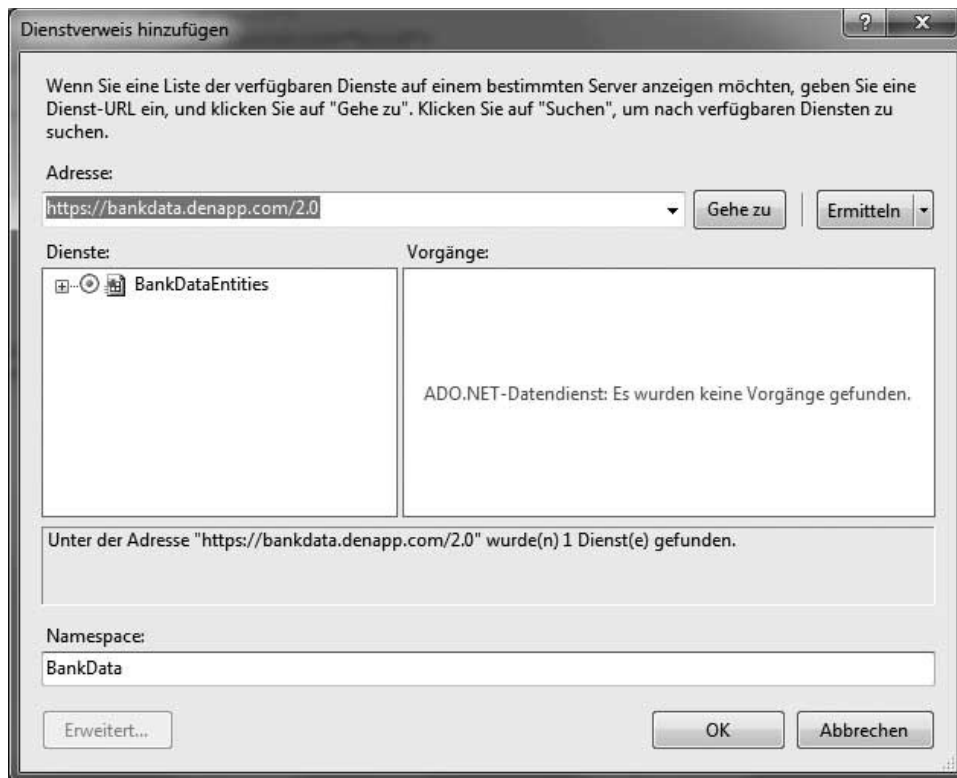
Dienstverweis hinzufügen

?

X

Wenn Sie eine Liste der verfügbaren Dienste auf einem bestimmten Server anzeigen möchten, geben Sie eine Dienst-URL ein, und klicken Sie auf "Gehe zu". Klicken Sie auf "Suchen", um nach verfügbaren Diensten zu suchen.

Adresse:

https://bankdata.denapp.com/2.0

Gehe zu

Ermitteln

Dienste:

BankDataEntities

Vorgänge:

ADO.NET-Datendienst: Es wurden keine Vorgänge gefunden.

Unter der Adresse "https://bankdata.denapp.com/2.0" wurde(n) 1 Dienst(e) gefunden.

Namespace:

BankData

Erweitert...

OK

Abbrechen